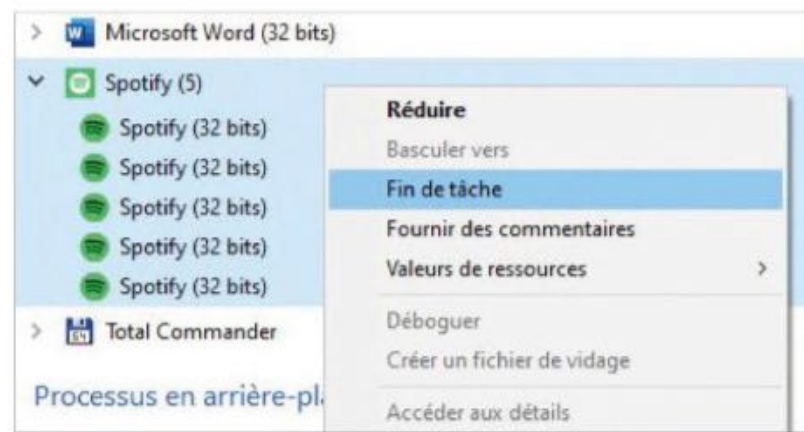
Microsoft Word (32 bits)

Spotify (5)

Spotify (32 bits)

Spotify (32 bits)

Spotify (32 bits)

Spotify (32 bits)

Spotify (32 bits)

Total Commander

Processus en arrière-pl

Réduire

Basculer vers

Fin de tâche

Fournir des commentaires

Valeurs de ressources

Déboguer

Créer un fichier de vidage

Accéder aux détails